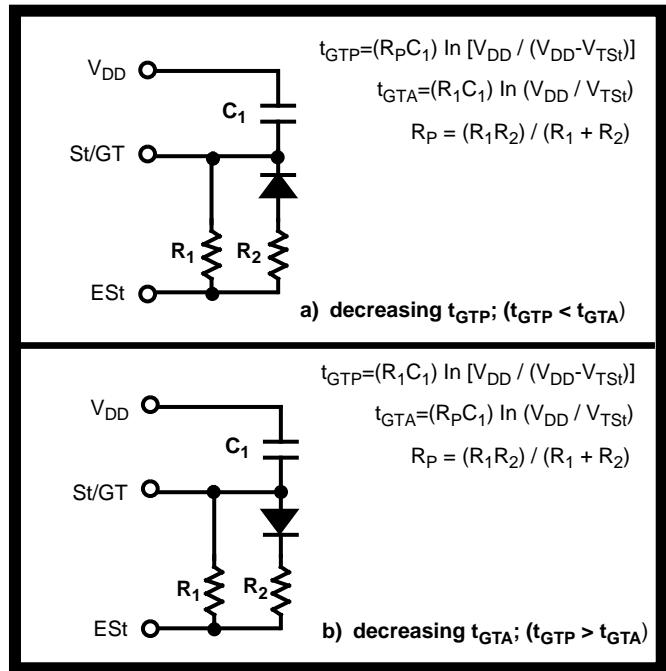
$t_{GTP}$=($R_P C_1$) ln [$V_{DD}$ / ($V_{DD}$-$V_{TSt}$)]

$t_{GTA}$=($R_1 C_1$) ln ($V_{DD}$ / $V_{TSt}$)

$R_P$ = ($R_1 R_2$) / ($R_1$ + $R_2$)

$V_{DD}$

$C_1$

St/GT

$R_1$

$R_2$

ESt

a) decreasing $t_{GTP}$; ($t_{GTP}$ < $t_{GTA}$)

$t_{GTP}$=($R_1 C_1$) ln [$V_{DD}$ / ($V_{DD}$-$V_{TSt}$)]

$t_{GTA}$=($R_P C_1$) ln ($V_{DD}$ / $V_{TSt}$)

$R_P$ = ($R_1 R_2$) / ($R_1$ + $R_2$)

$V_{DD}$

$C_1$

St/GT

$R_1$

$R_2$

ESt

b) decreasing $t_{GTA}$; ($t_{GTP}$ > $t_{GTA}$)